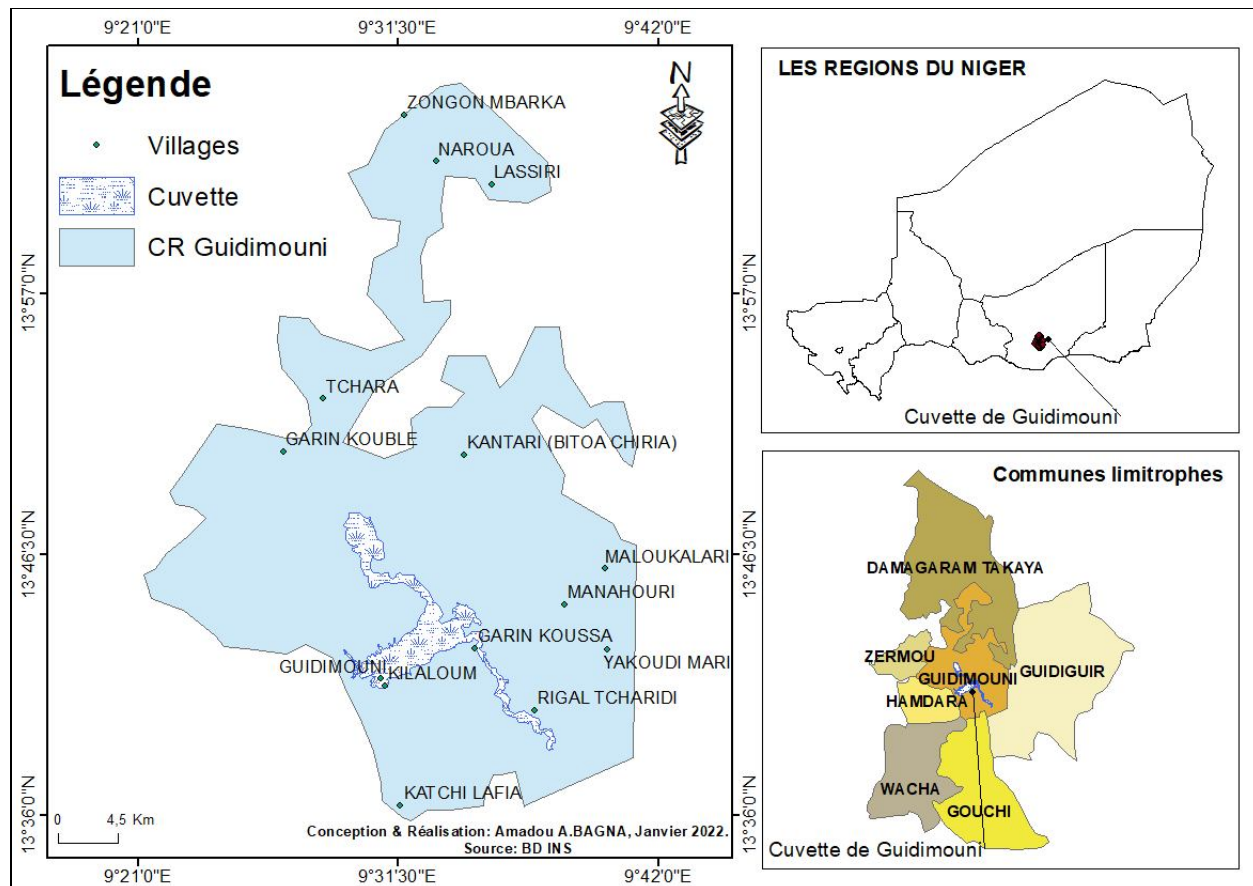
9°21'0"E
9°31'30"E
9°42'0"E

Légende

Villages

Cuvette

CR Guidimouni

N

ZONGON MBARKA
NAROUA
LASSIRI
TCHARA
GARIN KOUBLE
KANTARI (BITOA CHIRIA)
MALOUKALARI
MANAHOURI
GARIN KOUSSA
YAKOUDI MARI
GUIDIMOUNI
KILALOUM
RIGAL TCHARIDI
KATCHI LAFIA

13°57'0"N
13°46'30"N
13°36'0"N

0 4,5 Km

Conception & Réalisation: Amadou A.BAGNA, Janvier 2022.
Source: BD INS

9°21'0"E
9°31'30"E
9°42'0"E

13°57'0"N
13°46'30"N
13°36'0"N

LES REGIONS DU NIGER

Cuvette de Guidimouni

Communes limitrophes

DAMAGARAM TAKAYA
ZERMOU
GUIDIMOUNI
GUIDIGUIR
HAMDARA
WACHA
GOUCHI

Cuvette de Guidimouni